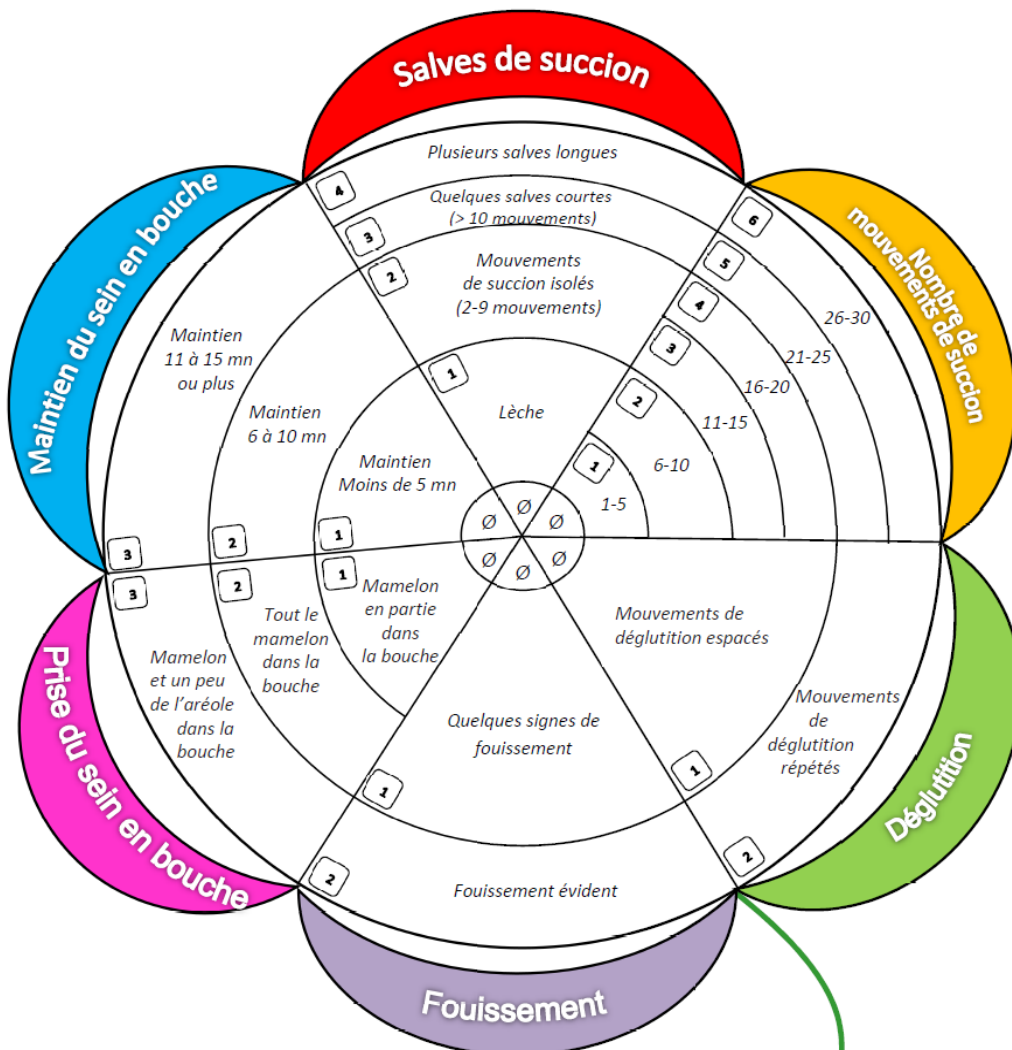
Salves de succion

Plusieurs salves longues

4

Quelques salves courtes (> 10 mouvements)

3

Mouvements de succion isolés (2-9 mouvements)

2

1

Lèche

Nombre de mouvements de succion

6

5

4

3

2

1

26-30

21-25

16-20

11-15

6-10

1-5

Maintien du sein en bouche

Maintien 11 à 15 mn ou plus

Maintien 6 à 10 mn

Maintien Moins de 5 mn

3

2

1

Ø Ø Ø Ø Ø Ø

Prise du sein en bouche

3

2

1

Mamelon et un peu de l'aréole dans la bouche

Tout le mamelon dans la bouche

Mamelon en partie dans la bouche

Déglutition

Mouvements de déglutition espacés

Mouvements de déglutition répétés

1

2

Fouissement

Quelques signes de fouissement

1

2

Fouissement évident